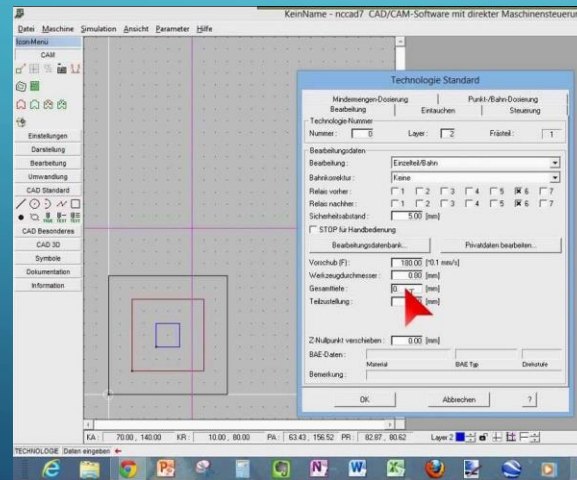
KeinName - nccad7 CAD/CAM-Software mit direkter Maschinensteuerun

Datei Maschine Simulation Ansicht Parameter Hilfe

Icon-Menü
CAM
Einstellungen
Darstellung
Bearbeitung
Umwandlung
CAD Standard
CAD Besonderes
CAD 3D
Symbole
Dokumentation
Information

Technologie Standard

Mindermengen-Dosierung
Punkt-/Bahn-Dosierung
Bearbeitung
Eintauchen
Steuerung

Technologie-Nummer
Nummer: 0
Layer: 2
Frästeil: 1

Bearbeitungsdaten
Bearbeitung: Einzelteil/Bahn
Bahnkorrektur: Keine
Relais vorher: 1 2 3 4 5 6 7
Relais nachher: 1 2 3 4 5 6 7
Sicherheitsabstand: 5.00 [mm]
STOP für Handbedienung
Bearbeitungsdatenbank...
Privatdaten bearbeiten...
Vorschub (F): 180.00 [*0.1 mm/s]
Werkzeugdurchmesser: 0.00 [mm]
Gesamttiefe: 0. [mm]
Teilzustellung: [mm]

Z-Nullpunkt verschieben: 0.00 [mm]
BAE-Daten:
Material
BAE Typ
Drehstufe
Bemerkung:

OK
Abbrechen
?

KA: 70.00, 140.00 KR: 10.00, 80.00 PA: 63.43, 156.52 PR: 82.87, 80.62 Layer 2

TECHNOLOGIE Daten eingeben